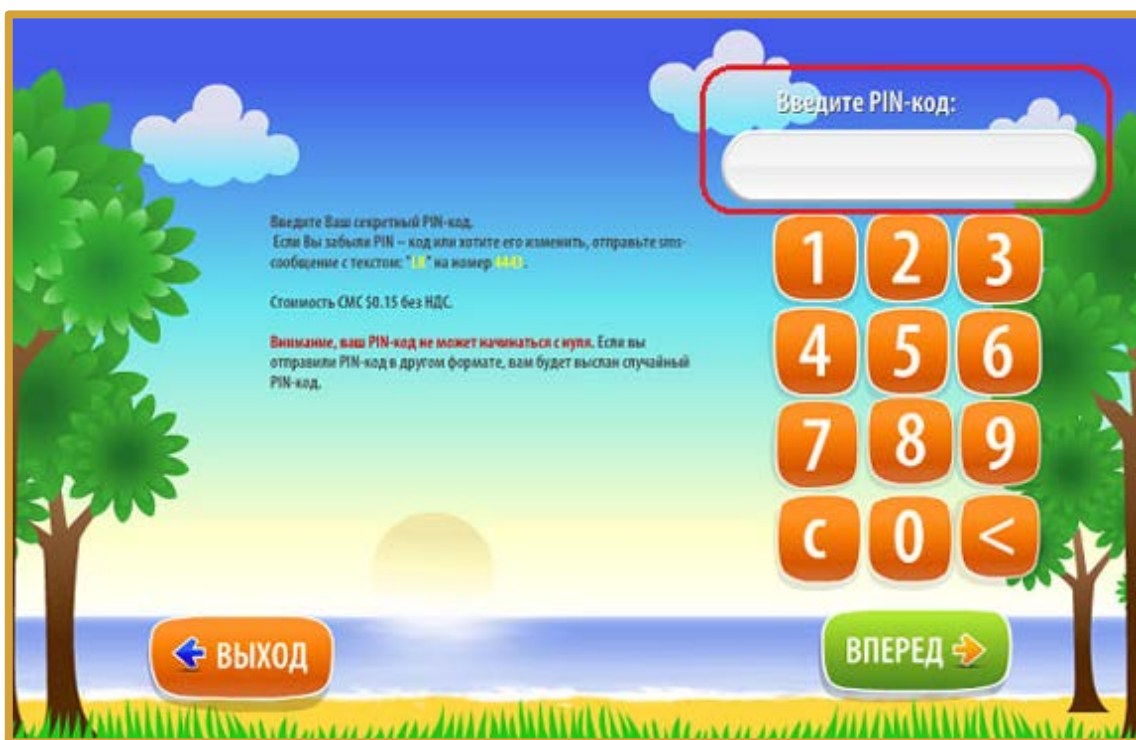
Введите PIN-код:

Введите Ваш секретный PIN-код.
Если Вы забыли PIN – код или хотите его изменить, отправьте sms-сообщение с текстом: "18" на номер 4443.

Стоимость СМС $0.15 без НДС.

Внимание, ваш PIN-код не может начинаться с нуля. Если вы отправили PIN-код в другом формате, вам будет выслан случайный PIN-код.

1 2 3
4 5 6
7 8 9
C 0 <

ВЫХОД

ВПЕРЕД